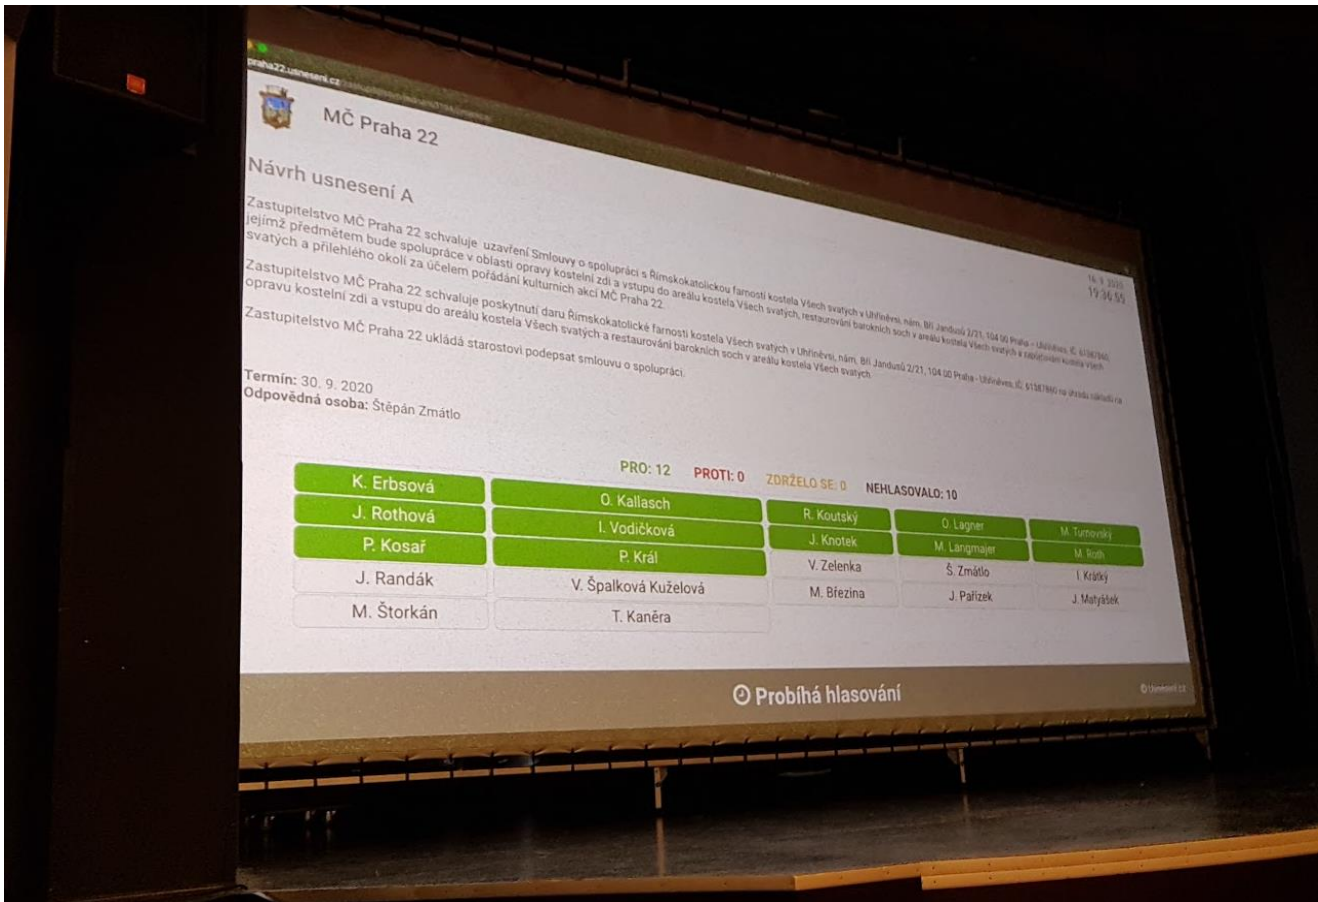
praha22.usneseni.cz

MČ Praha 22

Návrh usnesení A

Zastupitelstvo MČ Praha 22 schvaluje uzavření Smlouvy o spolupráci s Římskokatolickou farností kostela Všech svatých v Uhříněvsi, nám. Bří Jandusů 2/21, 104 00 Praha - Uhříněves, IČ: 61387860, jejímž předmětem bude spolupráce v oblasti opravy kostelní zdi a vstupu do areálu kostela Všech svatých, restaurování barokních soch v areálu kostela Všech svatých a zabezpečení kostela Všech svatých a přilehlého okolí za účelem pořádání kulturních akcí MČ Praha 22.

Zastupitelstvo MČ Praha 22 schvaluje poskytnutí daru Římskokatolické farnosti kostela Všech svatých v Uhříněvsi, nám. Bří Jandusů 2/21, 104 00 Praha - Uhříněves, IČ: 61387860 na úhradu nákladů na opravu kostelní zdi a vstupu do areálu kostela Všech svatých a restaurování barokních soch v areálu kostela Všech svatých.

Zastupitelstvo MČ Praha 22 ukládá starostovi podepsat smlouvu o spolupráci.

16. 9. 2020
19:36:55

Termín: 30. 9. 2020
Odpovědná osoba: Štěpán Zmátlo

PRO: 12 PROTI: 0 ZDRŽELO SE: 0 NEHLASOVALO: 10

K. Erbsová
J. Rothová
P. Kosař
J. Randák
M. Štorkán

O. Kallasch
I. Vodičková
P. Král
V. Špalková Kuželová
T. Kaněra

R. Koutský
J. Knotek
V. Zelenka
M. Březina

O. Lagner
M. Langmajer
Š. Zmátlo
J. Pařízek

M. Turnovský
M. Roth
I. Krátký
J. Matyášek

Probíhá hlasování

© Usneseni.cz